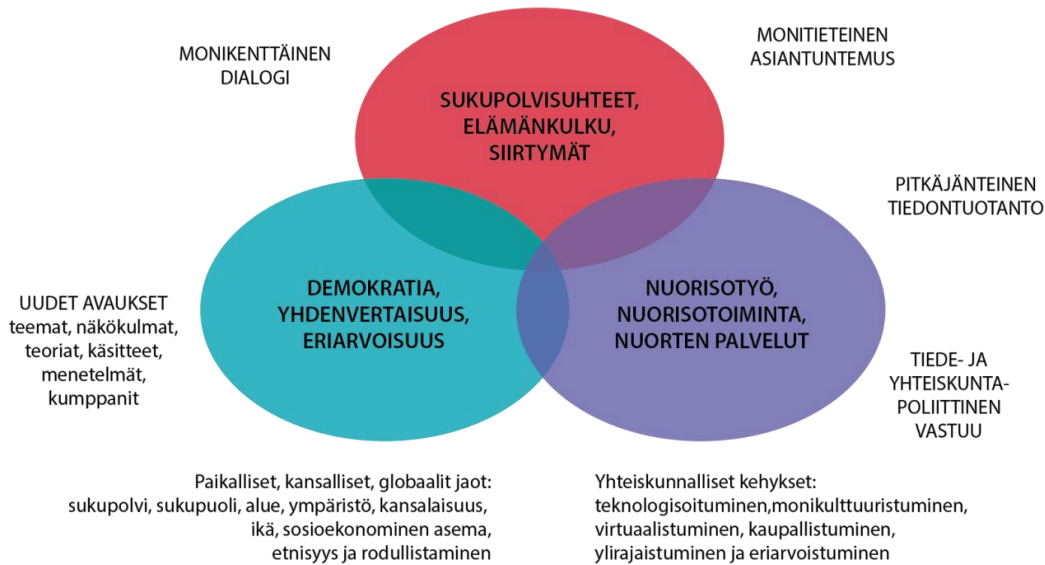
MONIKENTTÄINEN DIALOGI

SUKUPOLVISUHTEET, ELÄMÄNKULKU, SIIRTYMÄT

MONITIETEINEN ASIANTUNTEMUS

PITKÄJÄNTEINEN TIEDONTUOTANTO

UUDET AVAUKSET
teemat, näkökulmat, teoriat, käsitteet, menetelmät, kumppanit

DEMOKRATIA, YHDENVERTAISUUS, ERIARVOISUUS

NUORISOTYÖ, NUORISOTOIMINTA, NUORTEN PALVELUT

TIEDE- JA YHTEISKUNTAPOLIITTINEN VASTUU

Paikalliset, kansalliset, globaalit jaot: sukupolvi, sukupuoli, alue, ympäristö, kansalaisuus, ikä, sosioekonominen asema, etnisyys ja rodullistaminen

Yhteiskunnalliset kehykset: teknologisoituminen,monikulttuuristuminen, virtuaalistuminen, kaupallistuminen, ylirajaistuminen ja eriarvoistuminen